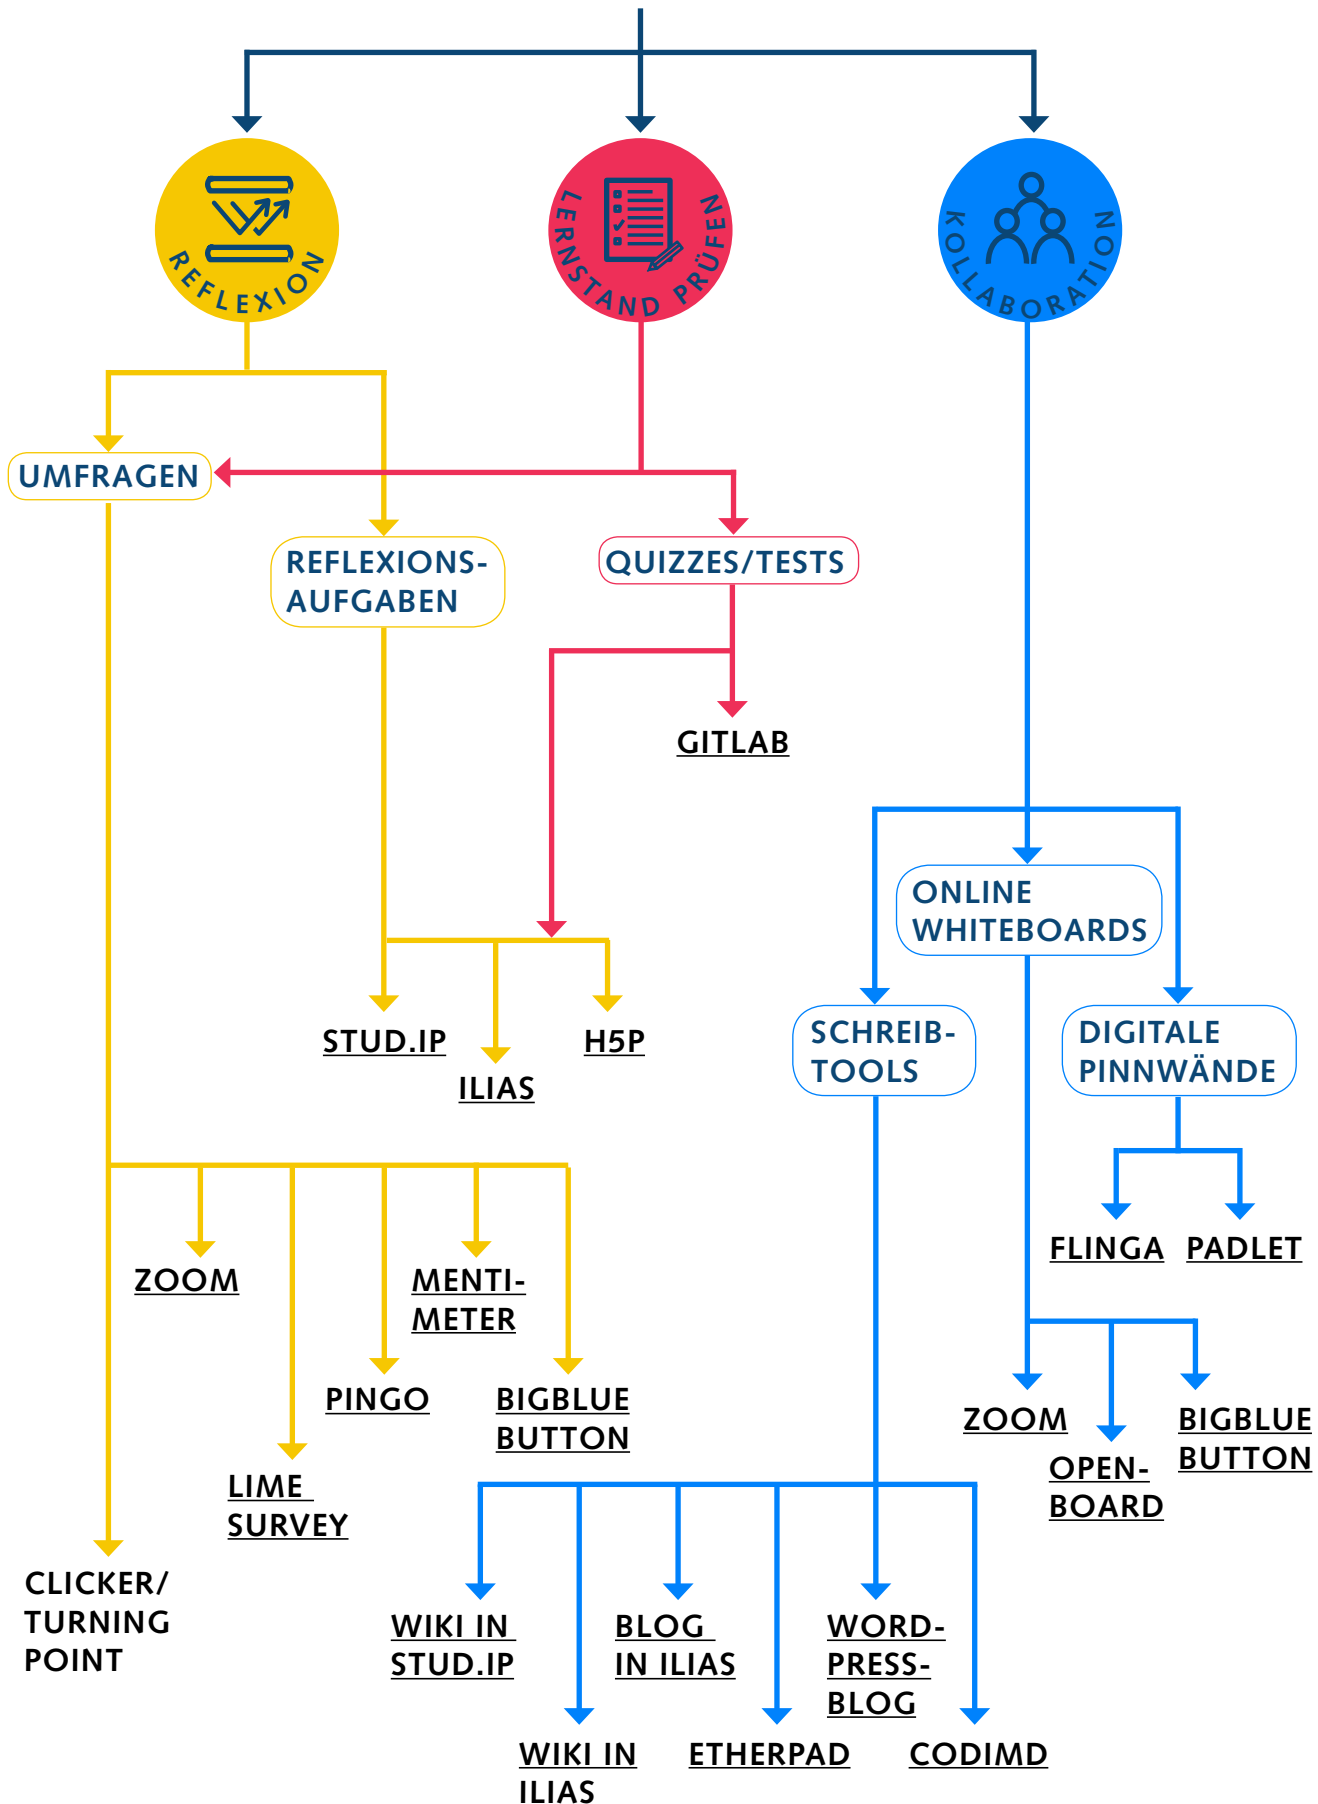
REFLEXION

LERNSTAND PRÜFEN

KOLLABORATION

UMFRAGEN

REFLEXIONS-AUFGABEN

QUIZZES/TESTS

GITLAB

ONLINE WHITEBOARDS

SCHREIB-TOOLS

DIGITALE PINNWÄNDE

STUD.IP

ILIAS

H5P

FLINGA

PADLET

ZOOM

MENTI-METER

PINGO

BIGBLUE BUTTON

LIME SURVEY

CLICKER/ TURNING POINT

ZOOM

OPEN-BOARD

BIGBLUE BUTTON

WIKI IN STUD.IP

BLOG IN ILIAS

WORD-PRESS-BLOG

WIKI IN ILIAS

ETHERPAD

CODIMD